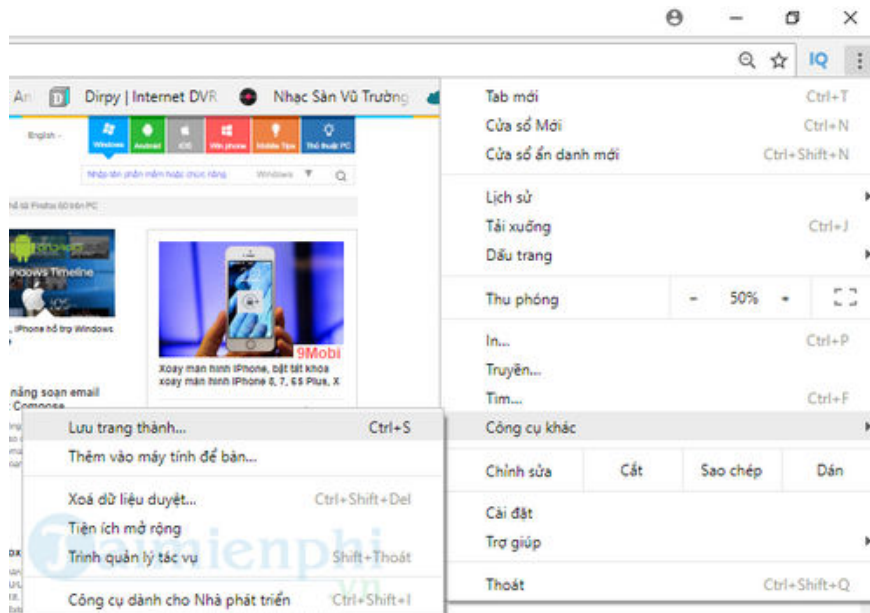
IQ

An Dirpy | Internet DVR Nhạc Sàn Vũ Trường

English

Windows Android iOS Win phone Mobile Tips Thủ thuật PC

Nhập tên phần mềm hoặc chức năng Windows

Windows Timeline

iPhone hỗ trợ Windows

9Mobi

Xoay màn hình iPhone, bật tắt khoa xoay màn hình iPhone 8, 7, 6S Plus, X

năng soạn email Compose

Tab mới Ctrl+T
Cửa sổ Mới Ctrl+N
Cửa sổ ẩn danh mới Ctrl+Shift+N

Lịch sử
Tải xuống Ctrl+J
Dấu trang

Thu phóng - 50% +

In... Ctrl+P
Truyền...
Tìm... Ctrl+F
Công cụ khác

Chỉnh sửa Cắt Sao chép Dán

Cài đặt
Trợ giúp

Thoát Ctrl+Shift+Q

Lưu trang thành... Ctrl+S
Thêm vào máy tính để bàn...

Xoá dữ liệu duyệt... Ctrl+Shift+Del
Tiện ích mở rộng
Trình quản lý tác vụ Shift+Thoát

Công cụ dành cho Nhà phát triển Ctrl+Shift+I

Taimienphi .vn